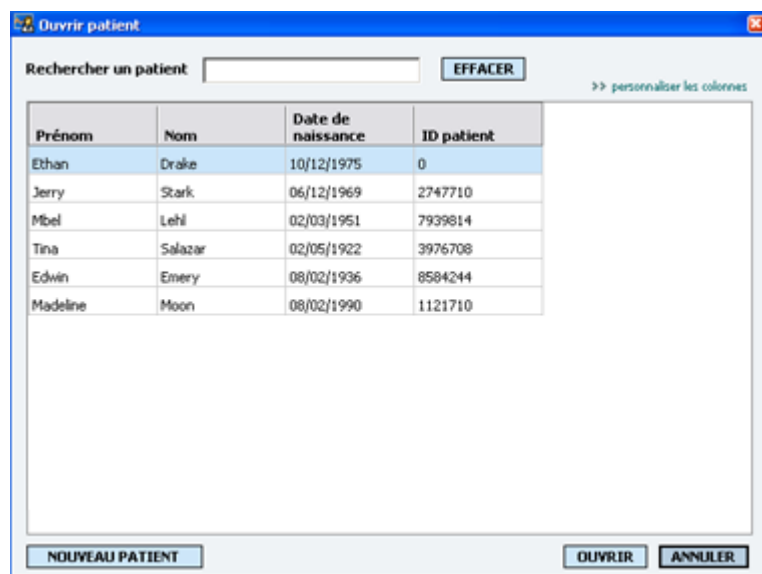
Ouvrir patient

Rechercher un patient EFFACER

>> personnaliser les colonnes

| Prénom | Nom | Date de naissance | ID patient |
|---|---|---|---|
| Ethan | Drake | 10/12/1975 | 0 |
| Jerry | Stark | 06/12/1969 | 2747710 |
| Mbel | Lehl | 02/03/1951 | 7939814 |
| Tina | Salazar | 02/05/1922 | 3976708 |
| Edwin | Emery | 08/02/1936 | 8584244 |
| Madeline | Moon | 08/02/1990 | 1121710 |

NOUVEAU PATIENT

OUVRIR ANNULER